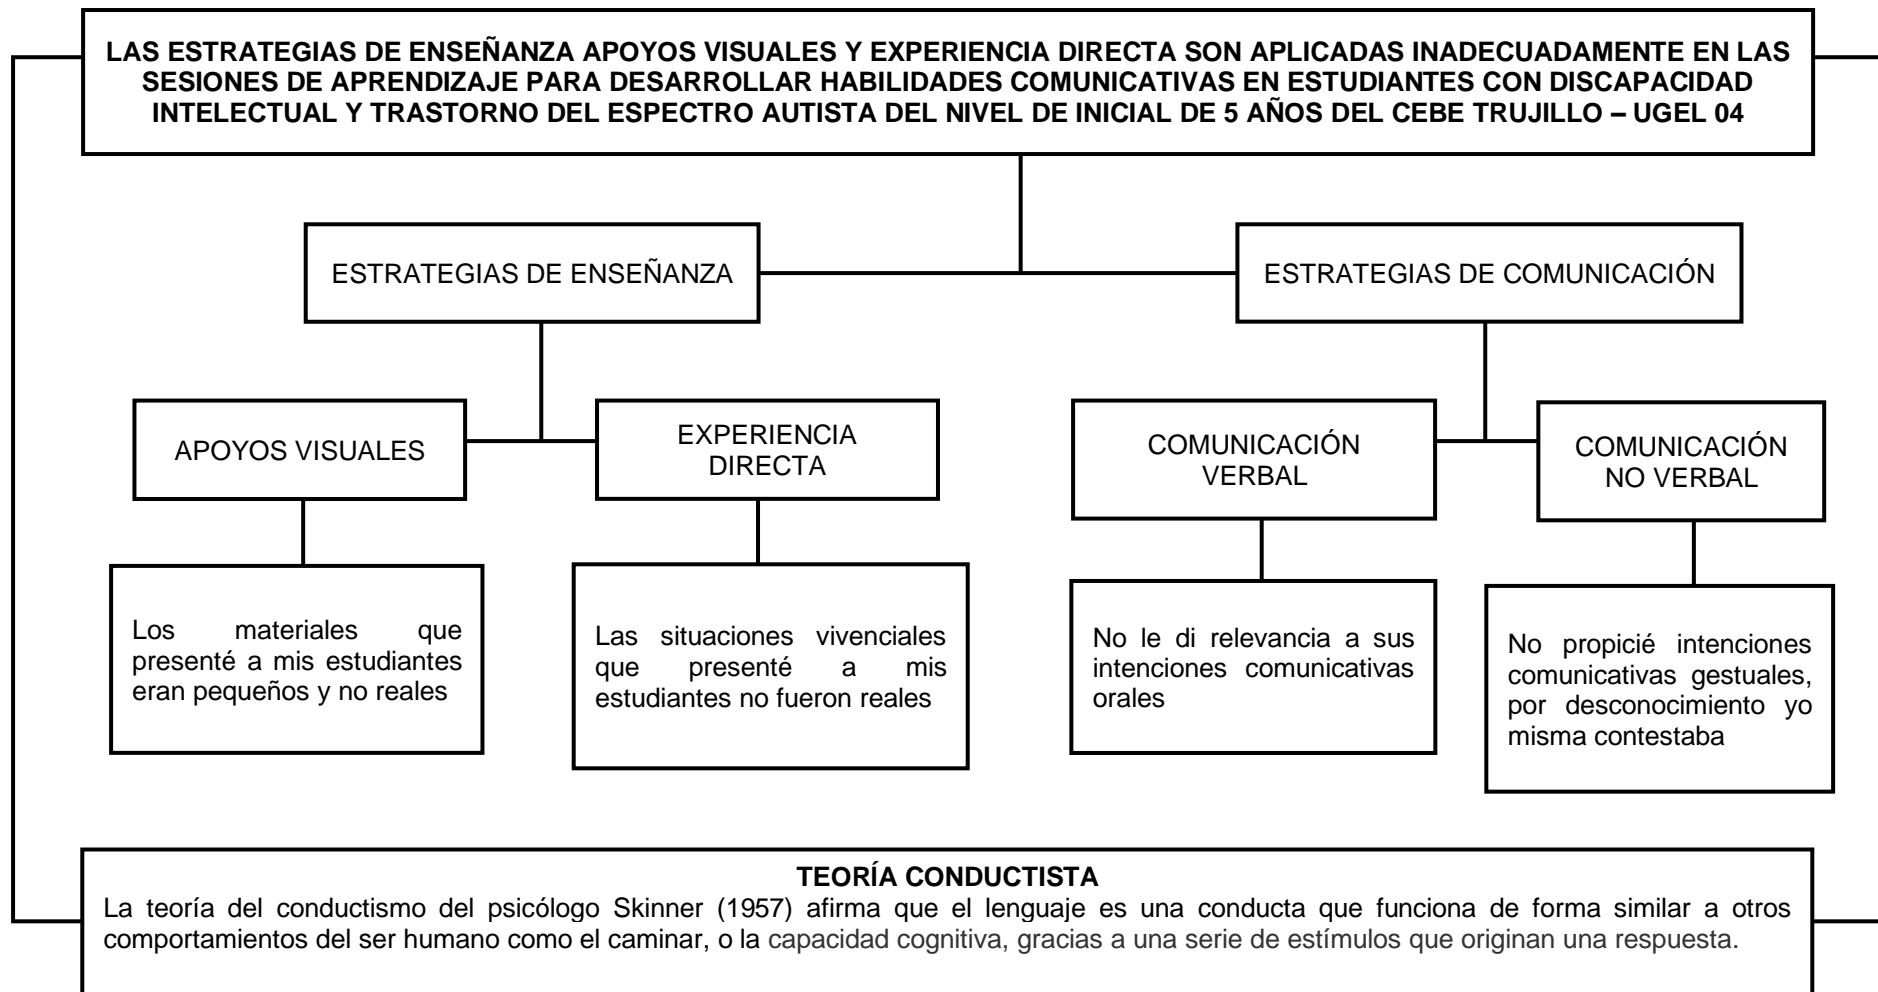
LAS ESTRATEGIAS DE ENSEÑANZA APOYOS VISUALES Y EXPERIENCIA DIRECTA SON APLICADAS INADECUADAMENTE EN LAS SESIONES DE APRENDIZAJE PARA DESARROLLAR HABILIDADES COMUNICATIVAS EN ESTUDIANTES CON DISCAPACIDAD INTELECTUAL Y TRASTORNO DEL ESPECTRO AUTISTA DEL NIVEL DE INICIAL DE 5 AÑOS DEL CEBE TRUJILLO – UGEL 04

ESTRATEGIAS DE ENSEÑANZA

ESTRATEGIAS DE COMUNICACIÓN

APOYOS VISUALES

EXPERIENCIA DIRECTA

COMUNICACIÓN VERBAL

COMUNICACIÓN NO VERBAL

Los materiales que presenté a mis estudiantes eran pequeños y no reales

Las situaciones vivenciales que presenté a mis estudiantes no fueron reales

No le di relevancia a sus intenciones comunicativas orales

No propicié intenciones comunicativas gestuales, por desconocimiento yo misma contestaba

TEORÍA CONDUCTISTA
La teoría del conductismo del psicólogo Skinner (1957) afirma que el lenguaje es una conducta que funciona de forma similar a otros comportamientos del ser humano como el caminar, o la capacidad cognitiva, gracias a una serie de estímulos que originan una respuesta.